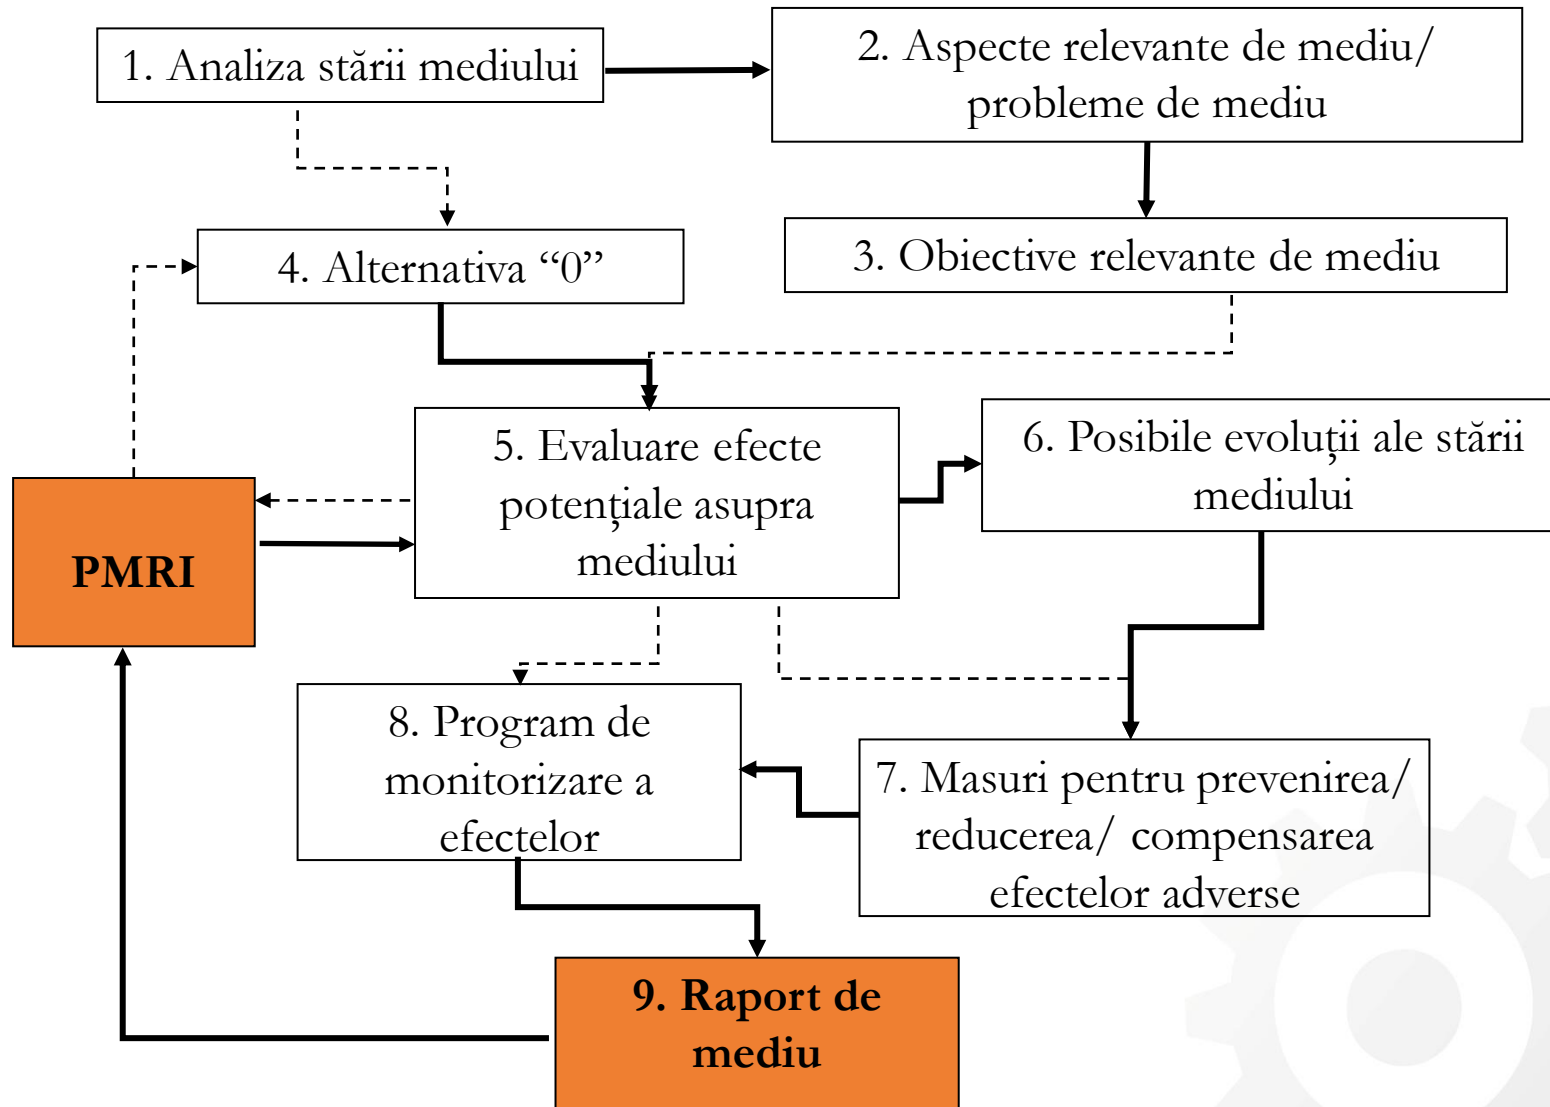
1. Analiza stării mediului

2. Aspecte relevante de mediu/ probleme de mediu

3. Obiective relevante de mediu

4. Alternativa “0”

5. Evaluare efecte potenţiale asupra mediului

6. Posibile evoluţii ale stării mediului

PMRI

8. Program de monitorizare a efectelor

7. Masuri pentru prevenirea/ reducerea/ compensarea efectelor adverse

9. Raport de mediu